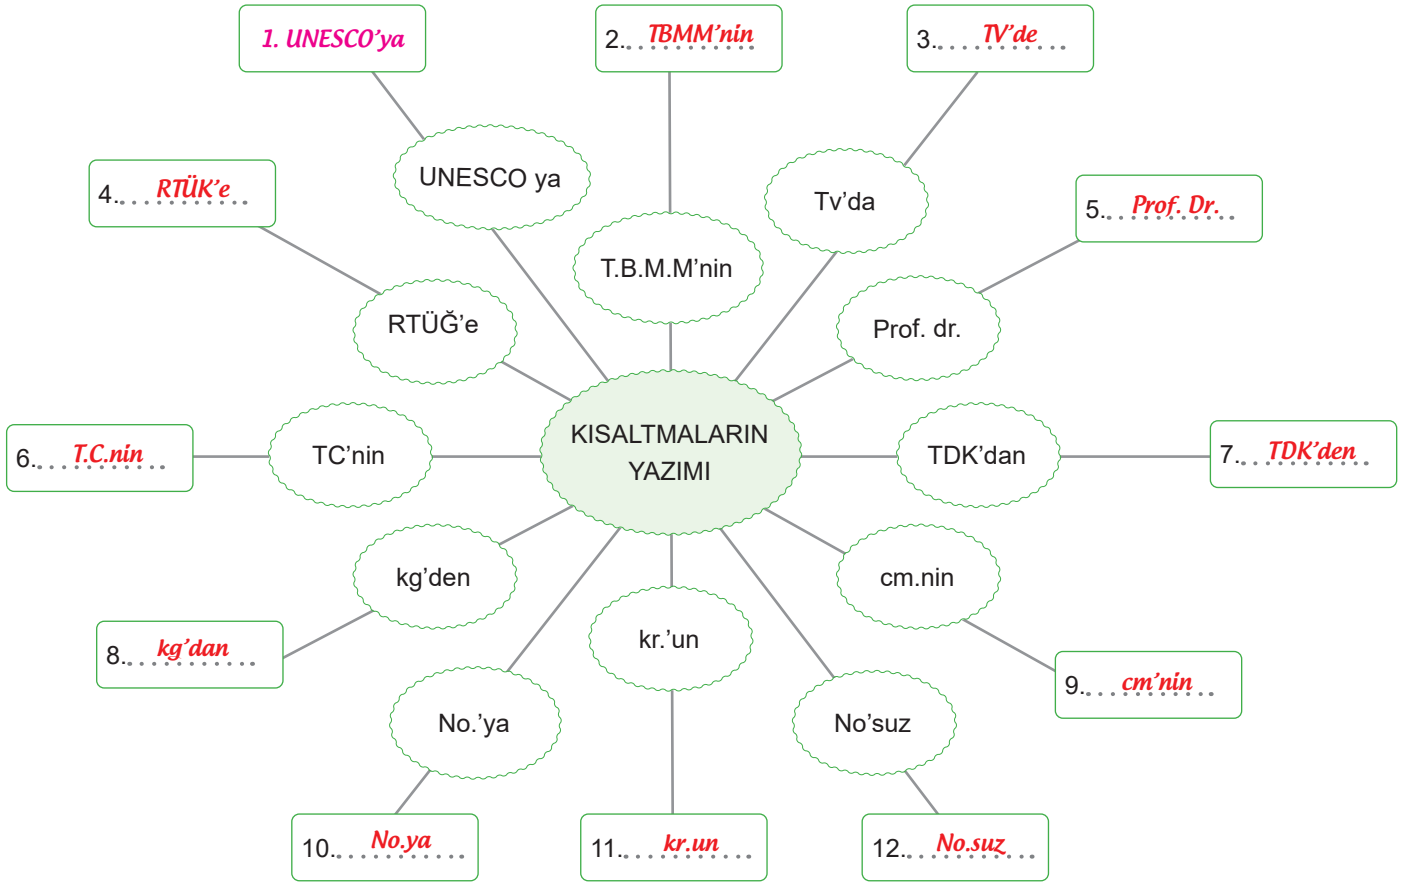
KISALTMALARIN YAZIMI

UNESCO ya

1. UNESCO'ya

T.B.M.M'nin

2. TBMM'nin

Tv'da

3. TV'de

RTÜĞ'e

4. RTÜK'e

Prof. dr.

5. Prof. Dr.

TC'nin

6. T.C.nin

TDK'dan

7. TDK'den

kg'den

8. kg'dan

cm.nin

9. cm'nin

No.'ya

10. No.ya

kr.'un

11. kr.un

No'suz

12. No.suz